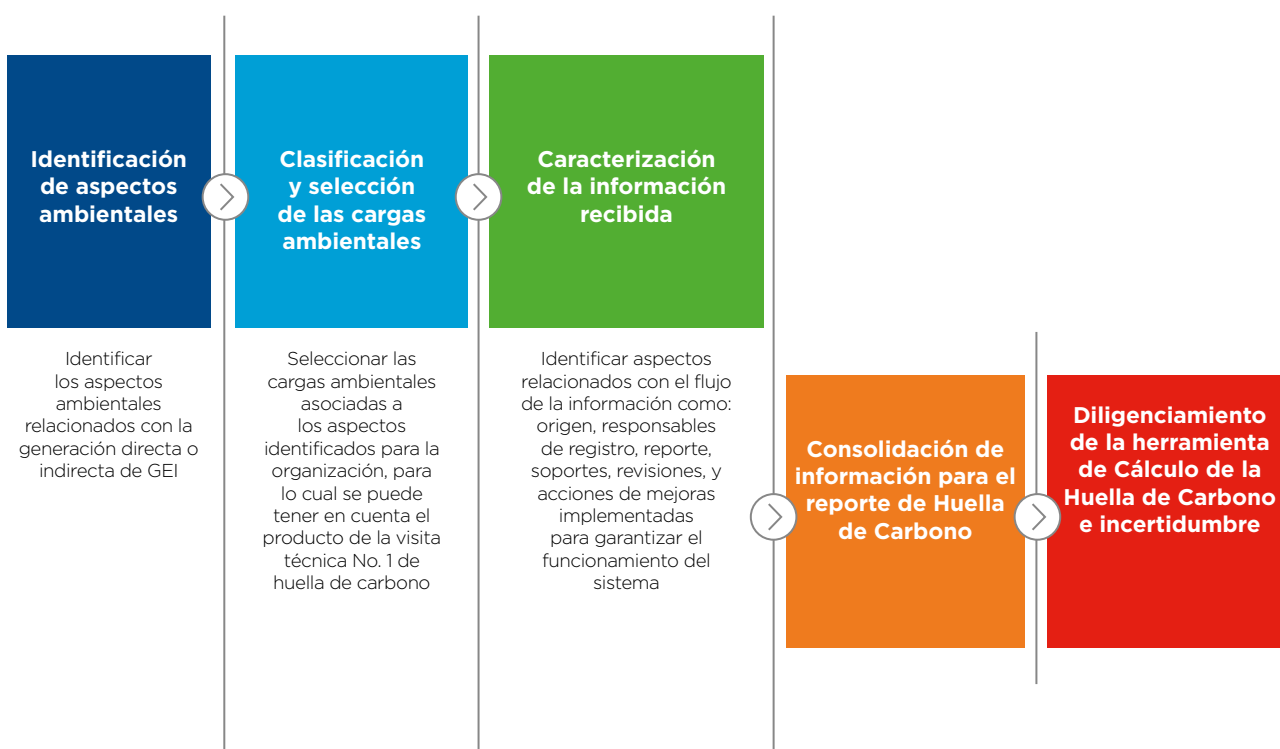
Identificación de aspectos ambientales

Identificar los aspectos ambientales relacionados con la generación directa o indirecta de GEI

Clasificación y selección de las cargas ambientales

Seleccionar las cargas ambientales asociadas a los aspectos identificados para la organización, para lo cual se puede tener en cuenta el producto de la visita técnica No. 1 de huella de carbono

Caracterización de la información recibida

Identificar aspectos relacionados con el flujo de la información como: origen, responsables de registro, reporte, soportes, revisiones, y acciones de mejoras implementadas para garantizar el funcionamiento del sistema

Consolidación de información para el reporte de Huella de Carbono

Diligenciamiento de la herramienta de Cálculo de la Huella de Carbono e incertidumbre